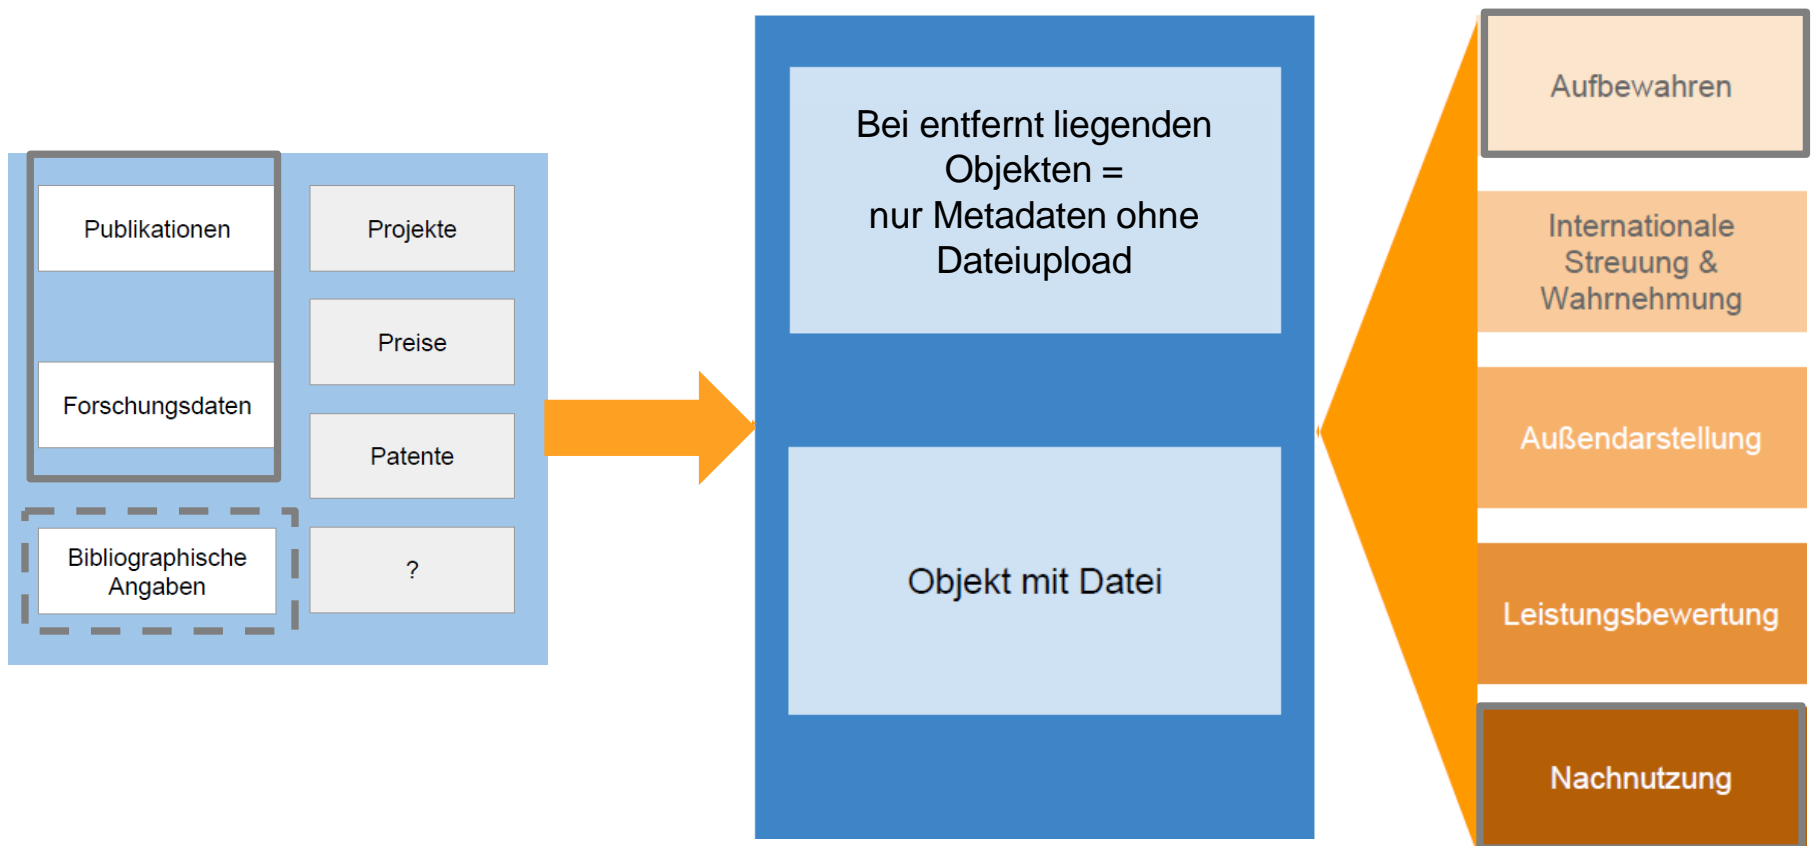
Publikationen

Forschungsdaten

Projekte

Preise

Patente

Bibliographische Angaben

?

Bei entfernt liegenden Objekten = nur Metadaten ohne Dateiupload

Objekt mit Datei

Aufbewahren

Internationale Streuung & Wahrnehmung

Außendarstellung

Leistungsbewertung

Nachnutzung